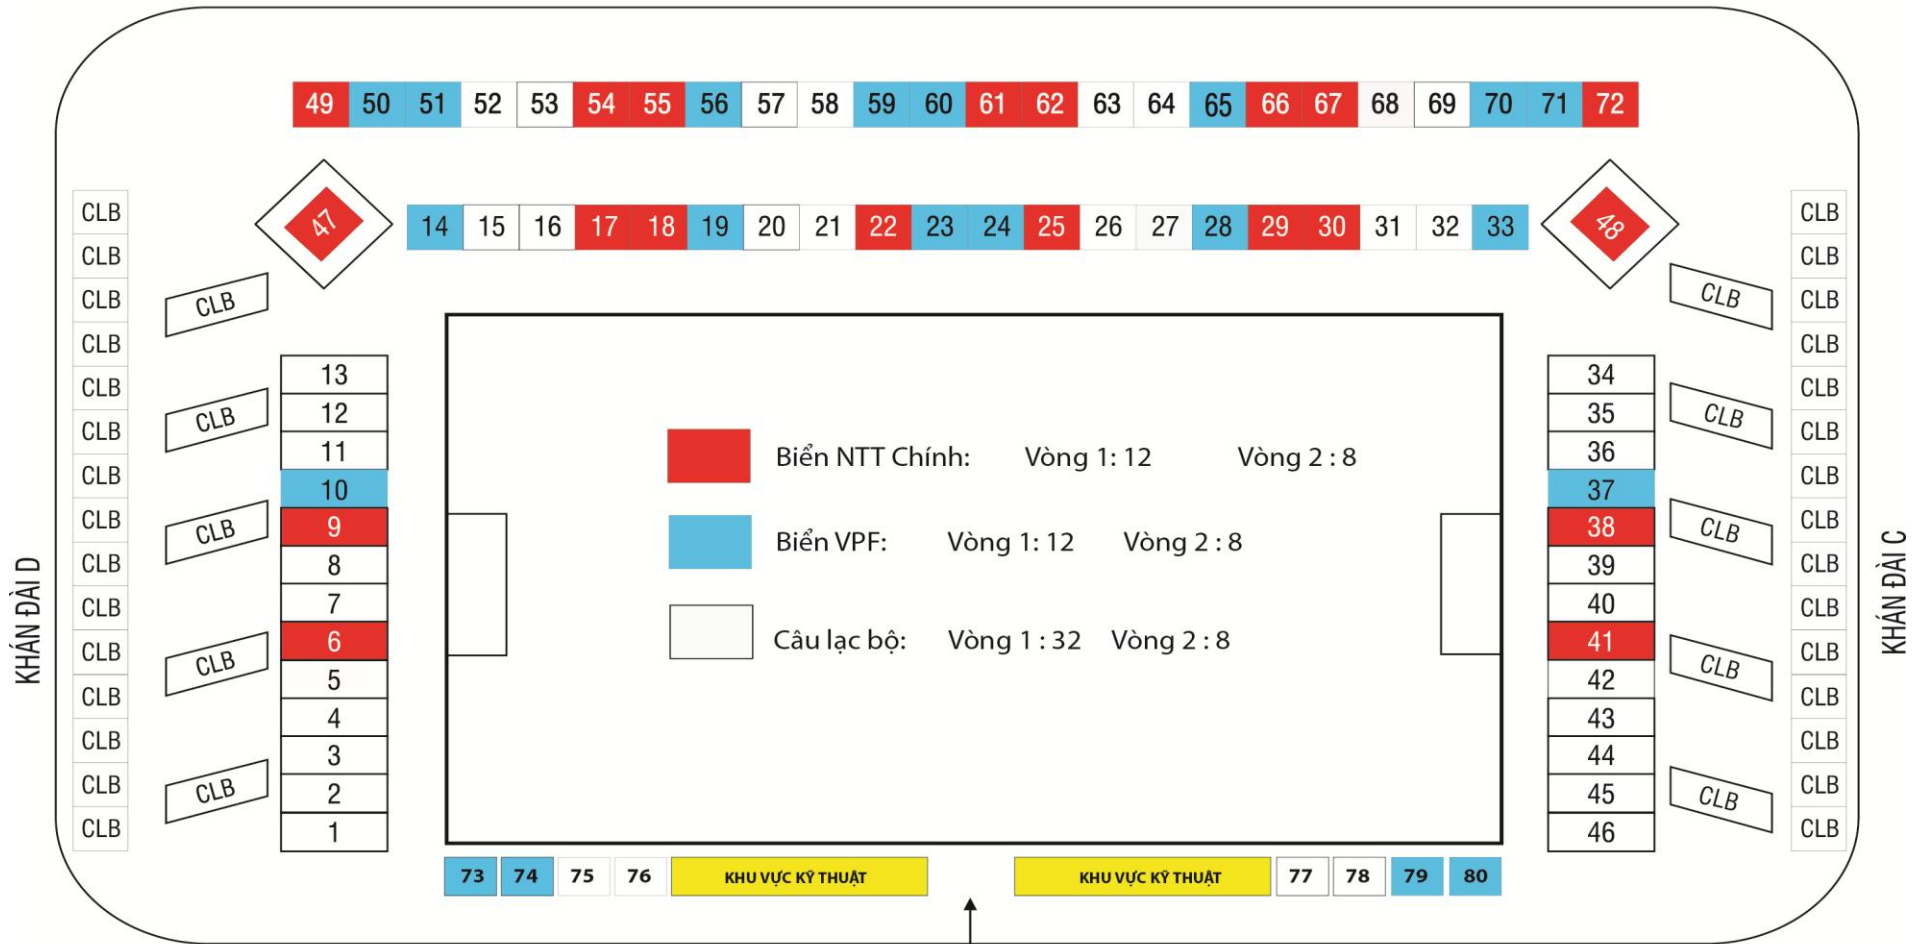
49 50 51 52 53 54 55 56 57 58 59 60 61 62 63 64 65 66 67 68 69 70 71 72

47

14 15 16 17 18 19 20 21 22 23 24 25 26 27 28 29 30 31 32 33

48

CLB
CLB
CLB
CLB
CLB
CLB
CLB
CLB
CLB
CLB
CLB
CLB
CLB
CLB
CLB

CLB
CLB
CLB
CLB
CLB

13
12
11
10
9
8
7
6
5
4
3
2
1

Biển NTT Chính: Vòng 1: 12 Vòng 2 : 8

Biển VPF: Vòng 1: 12 Vòng 2 : 8

Câu lạc bộ: Vòng 1 : 32 Vòng 2 : 8

34
35
36
37
38
39
40
41
42
43
44
45
46

CLB
CLB
CLB
CLB
CLB
CLB

CLB
CLB
CLB
CLB
CLB
CLB
CLB
CLB
CLB
CLB
CLB
CLB
CLB
CLB
CLB

KHÁN ĐÀI D

KHÁN ĐÀI C

73 74 75 76 KHU VỰC KỸ THUẬT KHU VỰC KỸ THUẬT 77 78 79 80